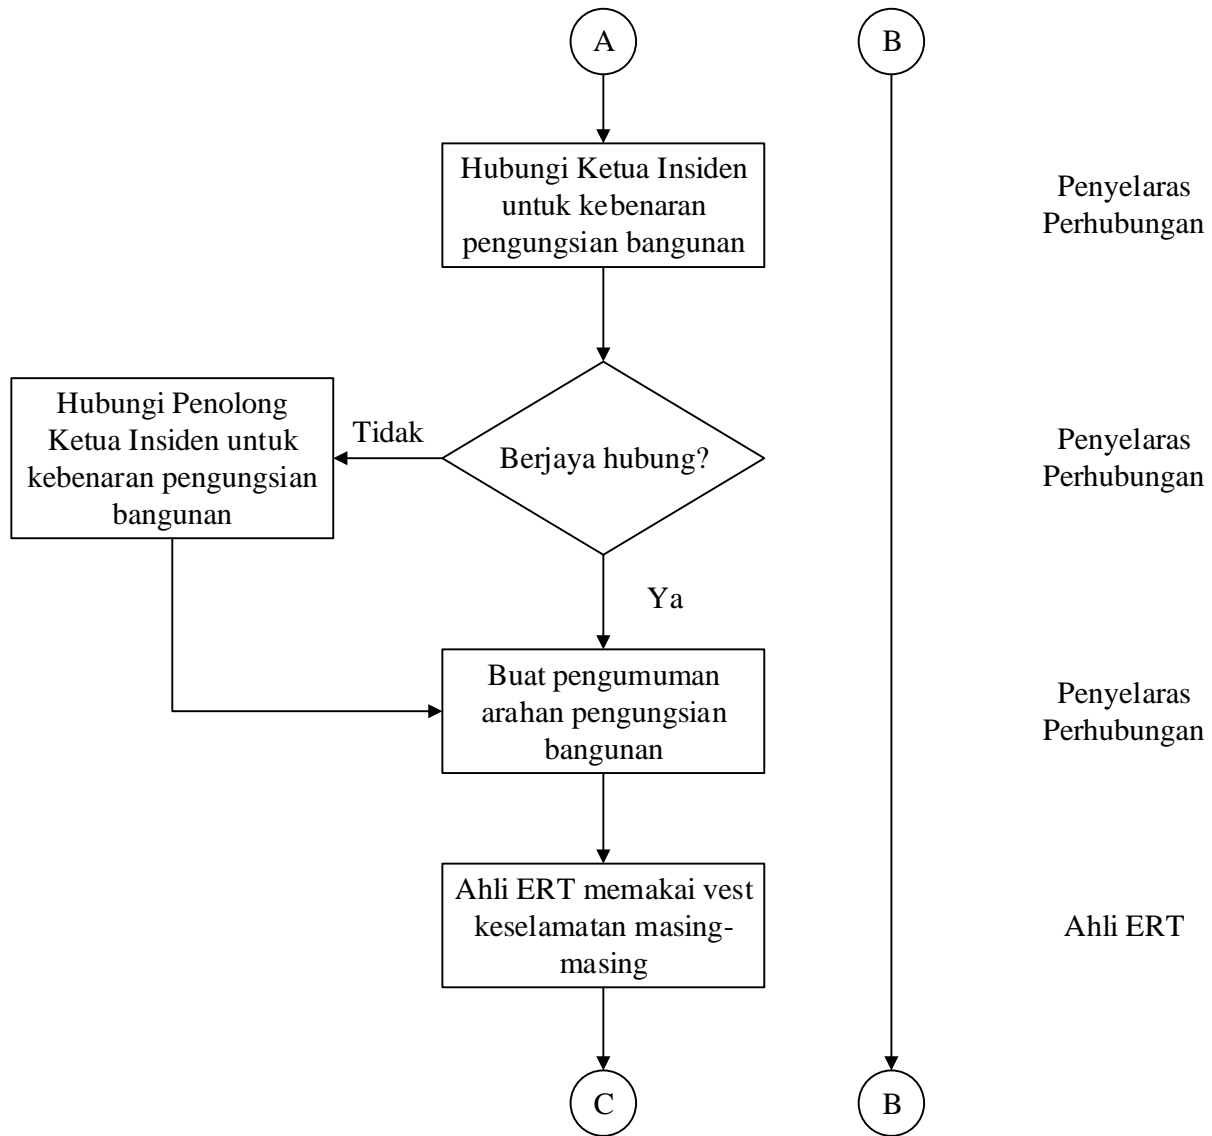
A

B

Hubungi Ketua Insiden untuk kebenaran pengungsian bangunan

Penyelaras Perhubungan

Hubungi Penolong Ketua Insiden untuk kebenaran pengungsian bangunan

Tidak

Berjaya hubung?

Penyelaras Perhubungan

Ya

Buat pengumuman arahan pengungsian bangunan

Penyelaras Perhubungan

Ahli ERT memakai vest keselamatan masing-masing

Ahli ERT

C

B